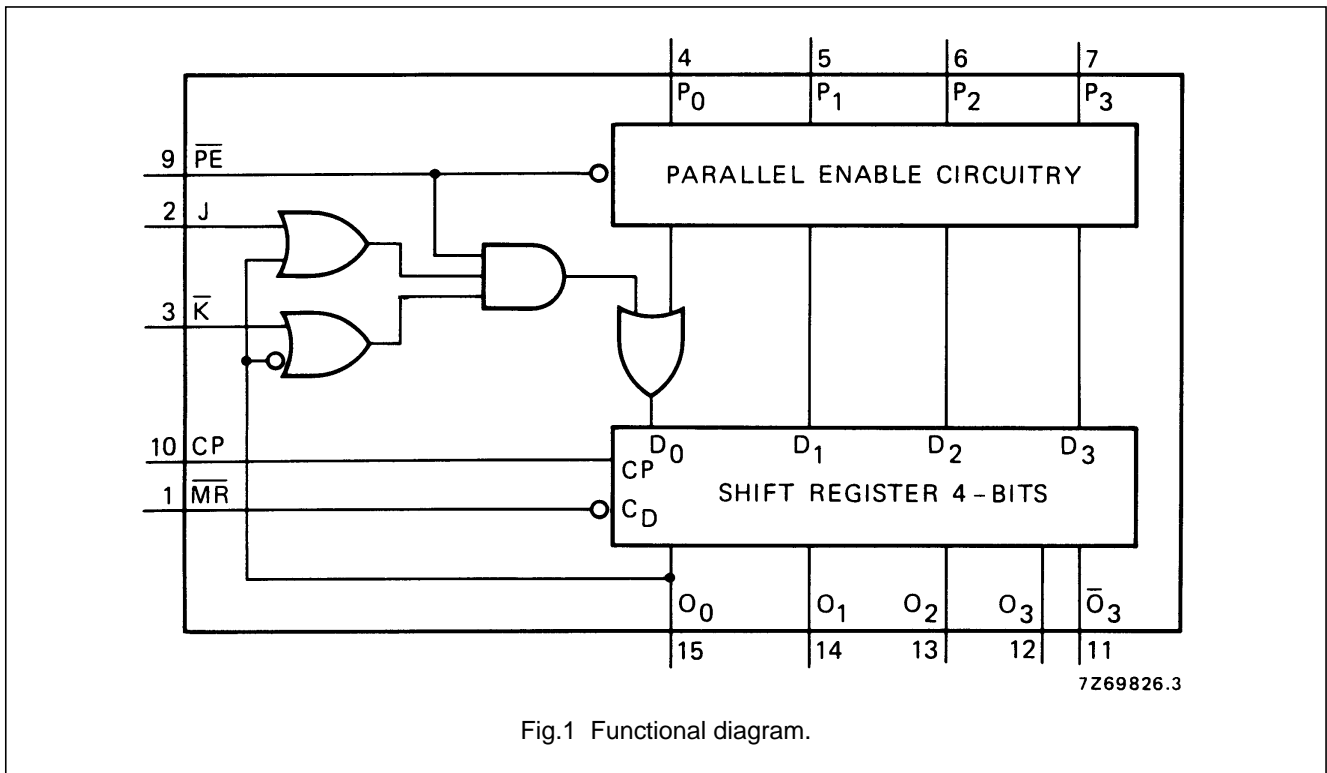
4
$P_0$
5
$P_1$
6
$P_2$
7
$P_3$

PARALLEL ENABLE CIRCUITRY

9 $\overline{PE}$
2 J
3 $\overline{K}$
10 CP
1 $\overline{MR}$

$D_0$ $D_1$ $D_2$ $D_3$
CP
$C_D$
SHIFT REGISTER 4 - BITS

$O_0$ $O_1$ $O_2$ $O_3$ $\overline{O}_3$
15 14 13 12 11

7Z69826.3

Fig.1 Functional diagram.